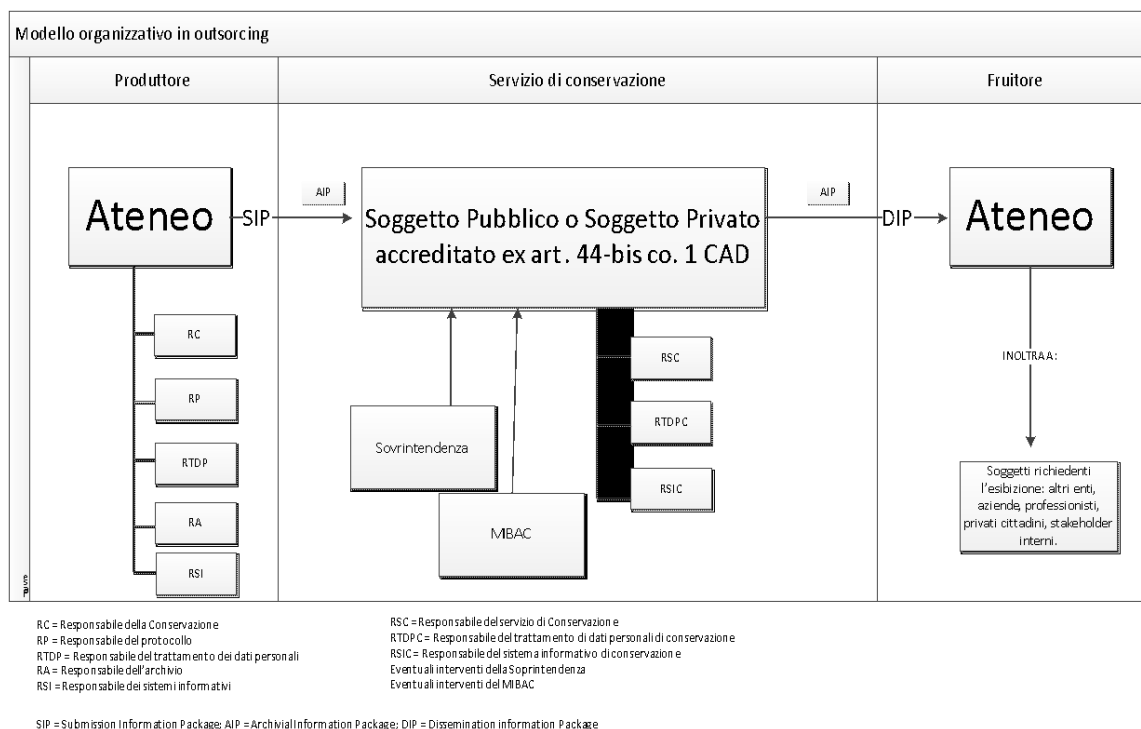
Modello organizzativo in outsorcing

Produttore

Servizio di conservazione

Fruitore

Ateneo

SIP

AIP

Soggetto Pubblico o Soggetto Privato accreditato ex art. 44-bis co. 1 CAD

AIP

DIP

Ateneo

RC

RP

RTDP

RA

RSI

Sovrintendenza

MIBAC

RSC

RTDPC

RSIC

INOLTRA A:

Soggetti richiedenti l'esibizione: altri enti, aziende, professionisti, privati cittadini, stakeholder interni.

RC = Responsabile della Conservazione
RP = Responsabile del protocollo
RTDP = Responsabile del trattamento dei dati personali
RA = Responsabile dell'archivio
RSI = Responsabile dei sistemi informativi

RSC = Responsabile del servizio di Conservazione
RTDPC = Responsabile del trattamento di dati personali di conservazione
RSIC = Responsabile del sistema informativo di conservazione
Eventuali interventi della Soprintendenza
Eventuali interventi del MIBAC

SIP = Submission Information Package; AIP = Archivial Information Package; DIP = Dissemination information Package